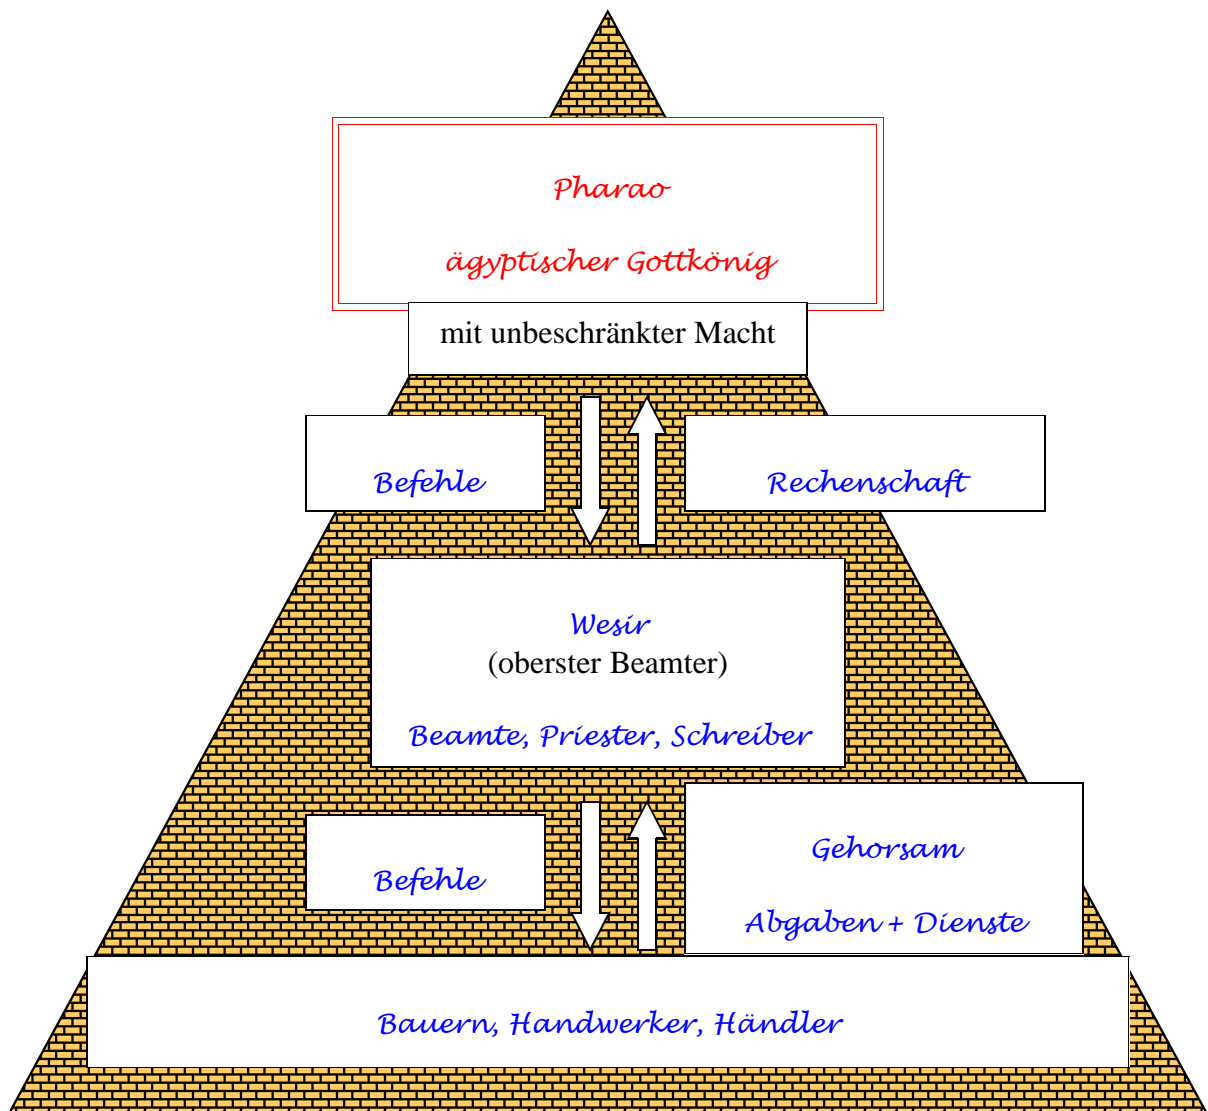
Pharao

ägyptischer Gottkönig

mit unbeschränkter Macht

Befehle

Rechenschaft

Wesir
(oberster Beamter)

Beamte, Priester, Schreiber

Befehle

Gehorsam

Abgaben + Dienste

Bauern, Handwerker, Händler